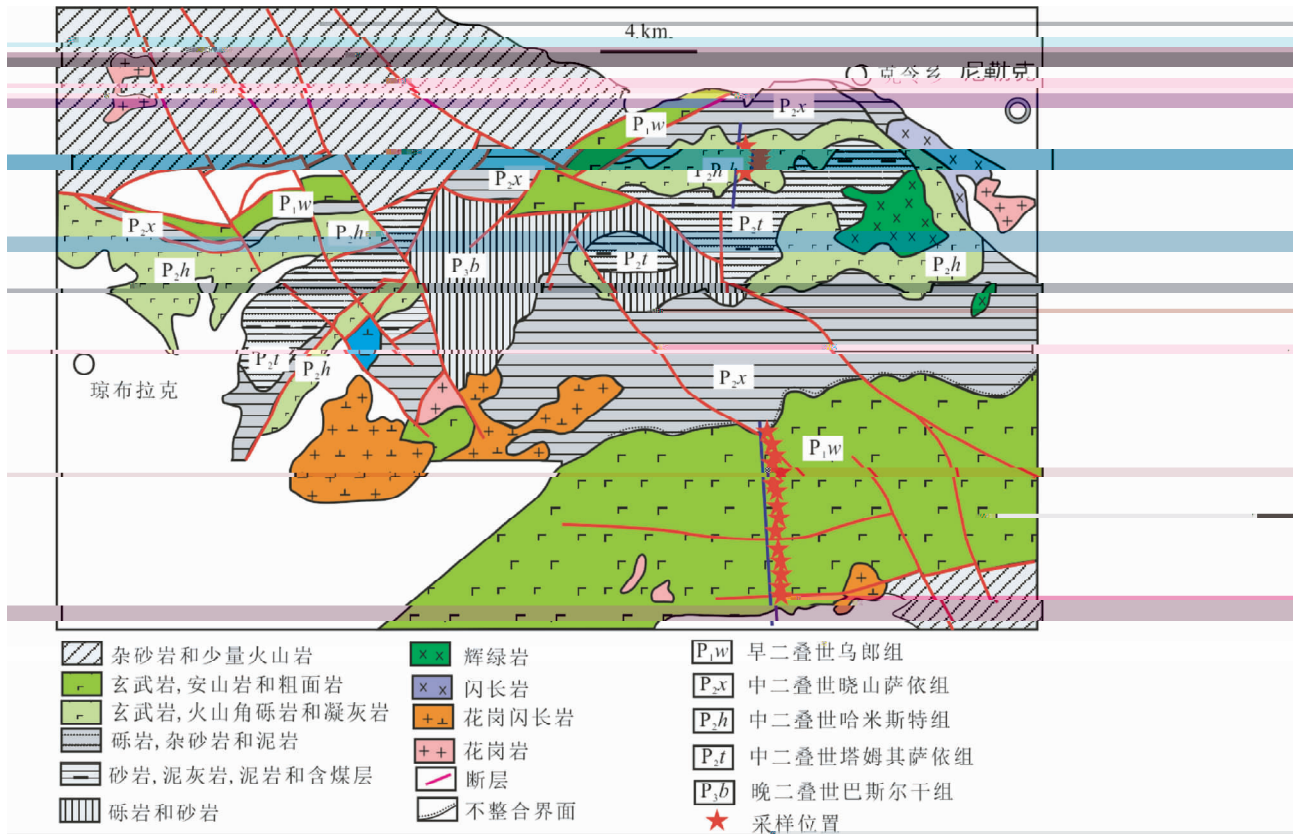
4 km

克冬乡 尼勒克

$P_2x$

$P_1w$

$P_2h$

$P_2x$

$P_1w$

$P_2x$

$P_2h$

$P_2t$

$P_2h$

$P_3b$

$P_2t$

$P_2h$

$P_2t$

$P_2h$

琼布拉克

$P_2x$

$P_1w$

杂砂岩和少量火山岩

玄武岩，安山岩和粗面岩

玄武岩，火山角砾岩和凝灰岩

砾岩，杂砂岩和泥岩

砂岩，泥灰岩，泥岩和含煤层

砾岩和砂岩

辉绿岩

闪长岩

花岗闪长岩

花岗岩

断层

不整合界面

$P_1w$ 早二叠世乌郎组

$P_2x$ 中二叠世晓山萨依组

$P_2h$ 中二叠世哈米斯特组

$P_2t$ 中二叠世塔姆其萨依组

$P_3b$ 晚二叠世巴斯尔干组

采样位置